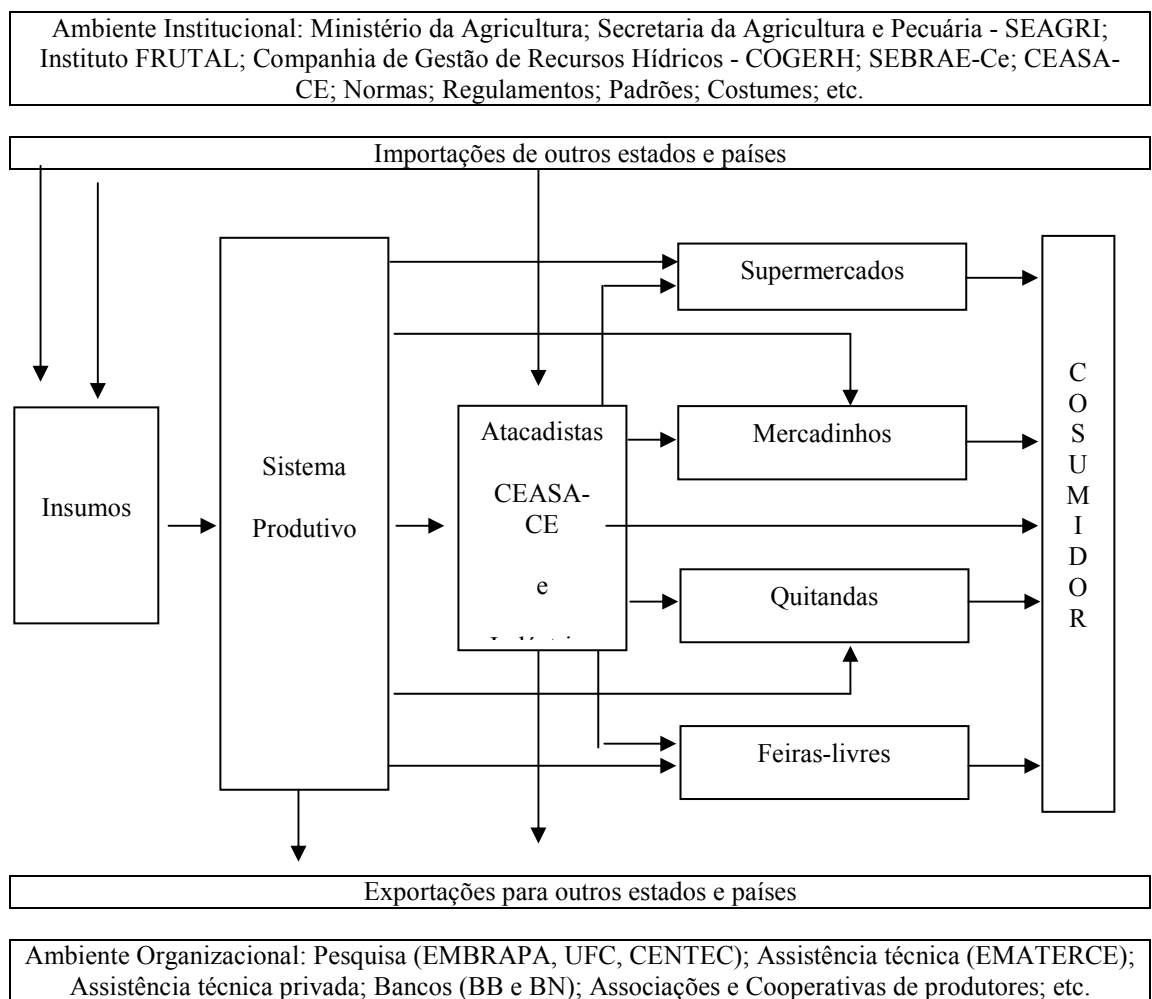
Ambiente Institucional: Ministério da Agricultura; Secretaria da Agricultura e Pecuária - SEAGRI; Instituto FRUTAL; Companhia de Gestão de Recursos Hídricos - COGERH; SEBRAE-Ce; CEASA-CE; Normas; Regulamentos; Padrões; Costumes; etc.

Importações de outros estados e países

Insumos

Sistema Produtivo

Atacadistas CEASA-CE e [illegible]

Supermercados

Mercadinhos

Quitandas

Feiras-livres

C O S U M I D O R

Exportações para outros estados e países

Ambiente Organizacional: Pesquisa (EMBRAPA, UFC, CENTEC); Assistência técnica (EMATERCE); Assistência técnica privada; Bancos (BB e BN); Associações e Cooperativas de produtores; etc.